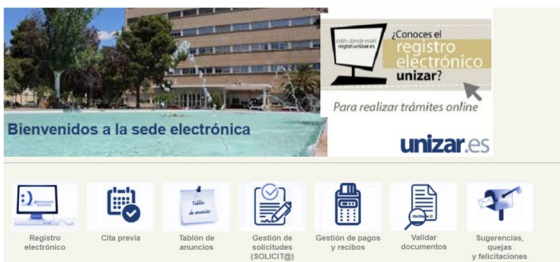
Bienvenidos a la sede electrónica

¿Conoces el registro electrónico unizar?

Para realizar trámites online

unizar.es

Registro electrónico

Cita previa

Tablón de anuncios

Gestión de solicitudes (SOLICIT@)

Gestión de pagos y recibos

Validar documentos

Sugerencias, quejas y felicitaciones